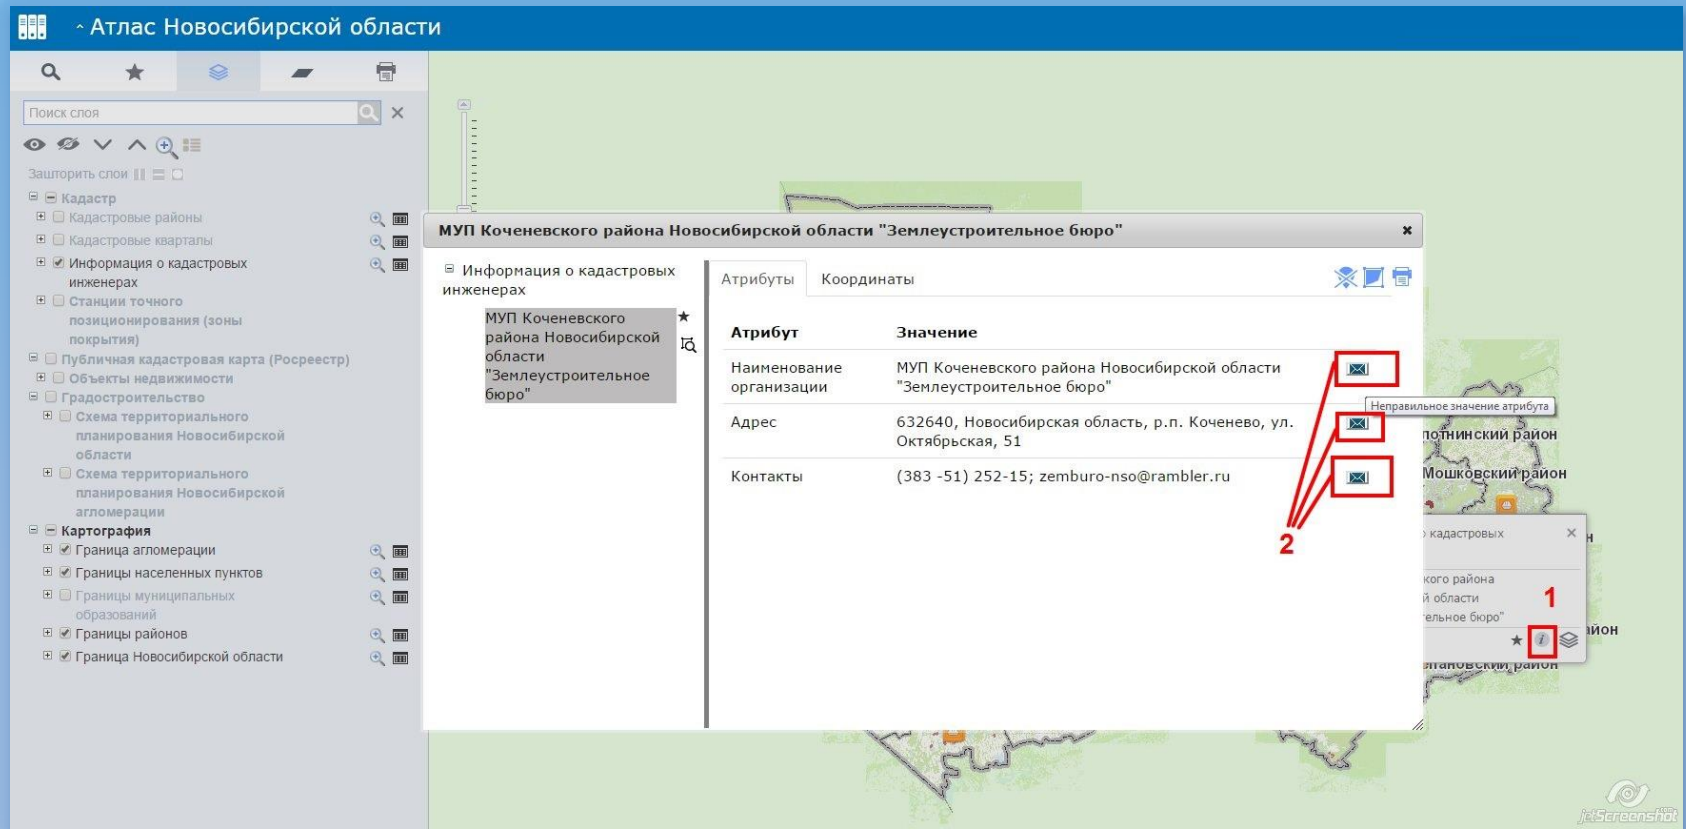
Атлас Новосибирской области

Поиск слоя

Заштопить слои

Кадастр
Кадастровые районы
Кадастровые кварталы
Информация о кадастровых инженерах
Станции точного позиционирования (зоны покрытия)
Публичная кадастровая карта (Росреестр)
Объекты недвижимости
Градостроительство
Схема территориального планирования Новосибирской области
Схема территориального планирования Новосибирской агломерации
Картография
Граница агломерации
Границы населенных пунктов
Границы муниципальных образований
Границы районов
Граница Новосибирской области

МУП Коченевского района Новосибирской области "Землеустроительное бюро"

Информация о кадастровых инженерах
МУП Коченевского района Новосибирской области "Землеустроительное бюро"

Атрибуты Координаты

| Атрибут | Значение |
|---|---|
| Наименование организации | МУП Коченевского района Новосибирской области "Землеустроительное бюро" |
| Адрес | 632640, Новосибирская область, р.п. Коченево, ул. Октябрьская, 51 |
| Контакты | (383 -51) 252-15; zemburo-nso@rambler.ru |

Неправильное значение атрибута

2

потнинский район
Мошковский район
кадастровых
кого района
й области
ельное бюро"
1
айон
лановский район

JetScreenshot